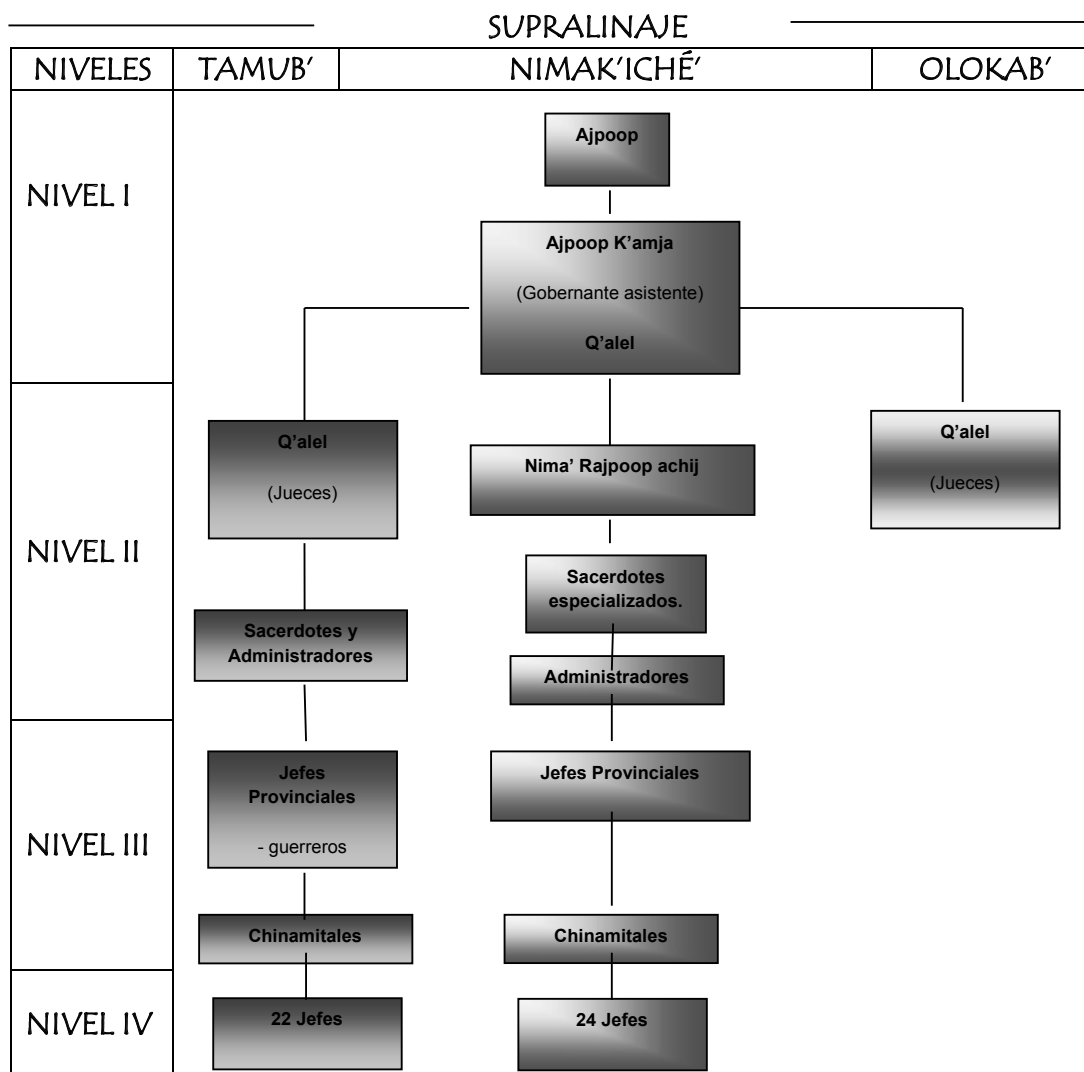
SUPRALINAJE

| NIVELES | TAMUB' | NIMAK'ICHÉ' | OLOKAB' |
|---|---|---|---|
| NIVEL I | | Ajpoop | |
| | | Ajpoop K'amja (Gobernante asistente) Q'alel | |
| NIVEL II | Q'alel (Jueces) | Nima' Rajpoop achij | Q'alel (Jueces) |
| | Sacerdotes y Administradores | Sacerdotes especializados. | |
| | | Administradores | |
| NIVEL III | Jefes Provinciales - guerreros | Jefes Provinciales | |
| | Chinamitales | Chinamitales | |
| NIVEL IV | 22 Jefes | 24 Jefes | |